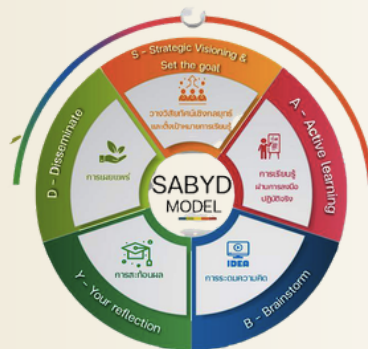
SABYD MODEL

S - Strategic Visioning & Set the goal

วางวิสัยทัศน์เชิงกลยุทธ์และตั้งเป้าหมายการเรียนรู้

A - Active learning

การเรียนรู้ผ่านการลงมือปฏิบัติจริง

B - Brainstorm

IDEA

การระดมความคิด

Y - Your reflection

การสะท้อนผล

D - Disseminate

การเผยแพร่